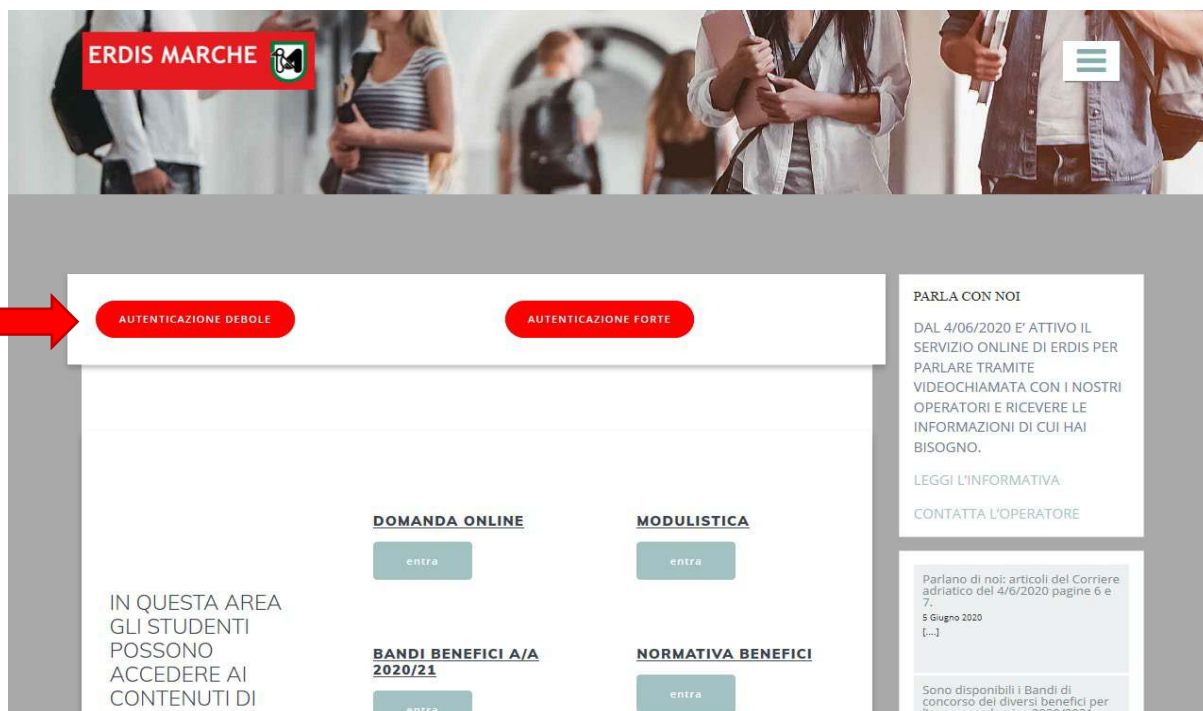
ERDIS MARCHE

AUTENTICAZIONE DEBOLE

AUTENTICAZIONE FORTE

PARLA CON NOI

DAL 4/06/2020 E' ATTIVO IL SERVIZIO ONLINE DI ERDIS PER PARLARE TRAMITE VIDEOCHIAMATA CON I NOSTRI OPERATORI E RICEVERE LE INFORMAZIONI DI CUI HAI BISOGNO.

LEGGI L'INFORMATIVA

CONTATTA L'OPERATORE

IN QUESTA AREA GLI STUDENTI POSSONO ACCEDERE AI CONTENUTI DI

DOMANDA ONLINE

entra

MODULISTICA

entra

BANDI BENEFICI A/A 2020/21

entra

NORMATIVA BENEFICI

entra

Parlano di noi: articoli del Corriere adriatico del 4/6/2020 pagine 6 e 7.
5 Giugno 2020
[...]

Sono disponibili i Bandi di concorso dei diversi benefici per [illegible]